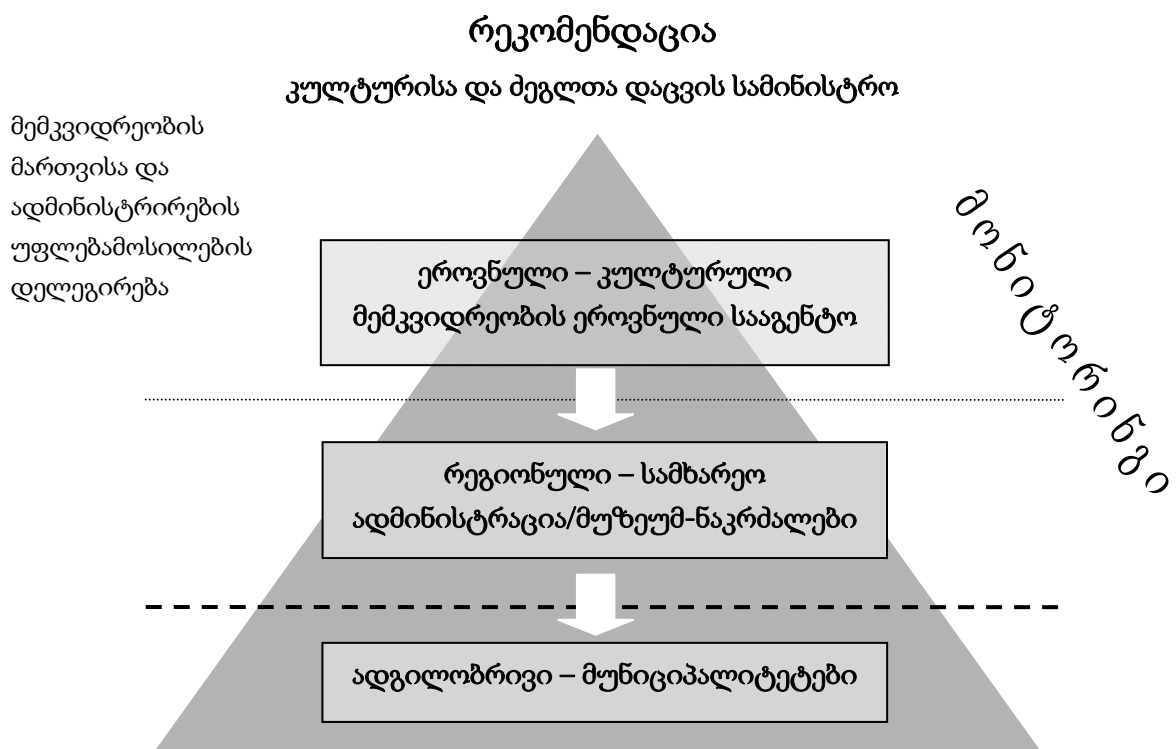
რეკომენდაცია

კულტურისა და ძეგლთა დაცვის სამინისტრო

მემკვიდრეობის მართვისა და ადმინისტრირების უფლებამოსილების დელეგირება

მონიტორინგი

ეროვნული – კულტურული მემკვიდრეობის ეროვნული სააგენტო

რეგიონული – სამხარეო ადმინისტრაცია/მუზეუმ-ნაკრძალები

ადგილობრივი – მუნიციპალიტეტები